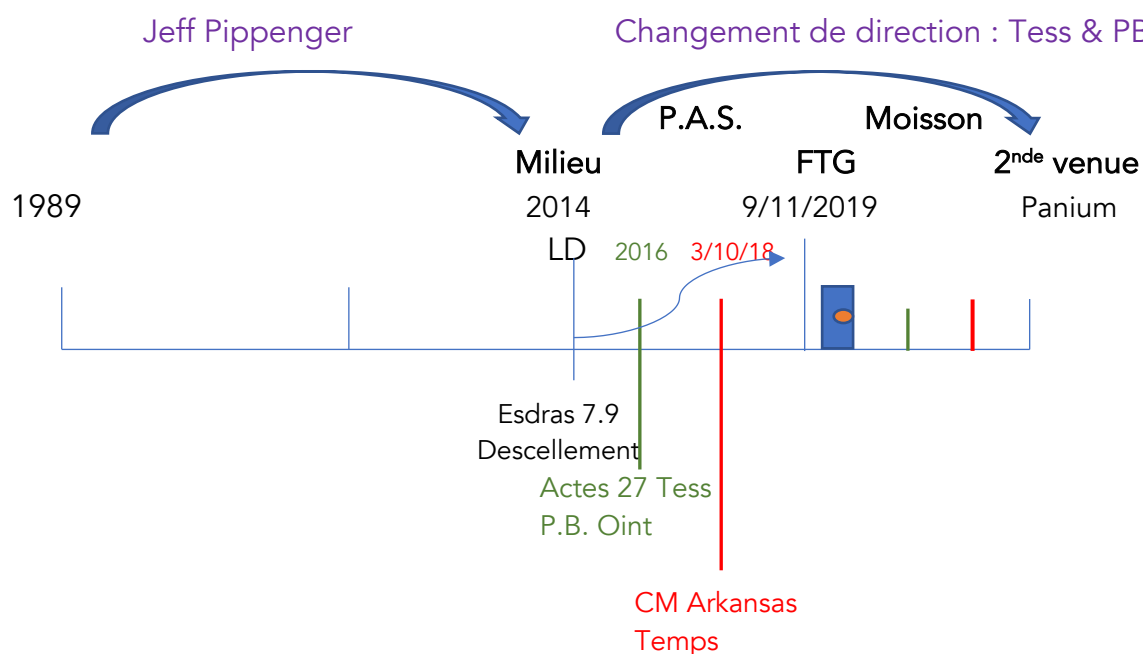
Jeff Pippenger

Changement de direction : Tess & PB

P.A.S.

Moisson

Milieu

FTG

2$^{nde}$ venue

1989

2014

9/11/2019

Panium

LD

2016

3/10/18

Esdras 7.9
Descellement

Actes 27 Tess
P.B. Oint

CM Arkansas
Temps